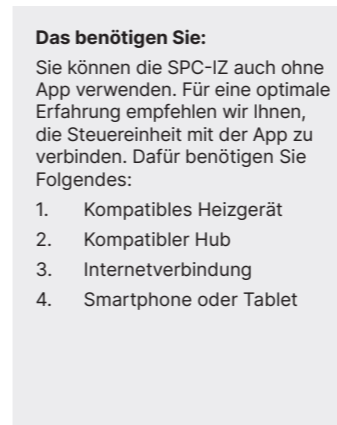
**Das benötigen Sie:**

Sie können die SPC-IZ auch ohne App verwenden. Für eine optimale Erfahrung empfehlen wir Ihnen, die Steuereinheit mit der App zu verbinden. Dafür benötigen Sie Folgendes:

1. Kompatibles Heizgerät
2. Kompatibler Hub
3. Internetverbindung
4. Smartphone oder Tablet